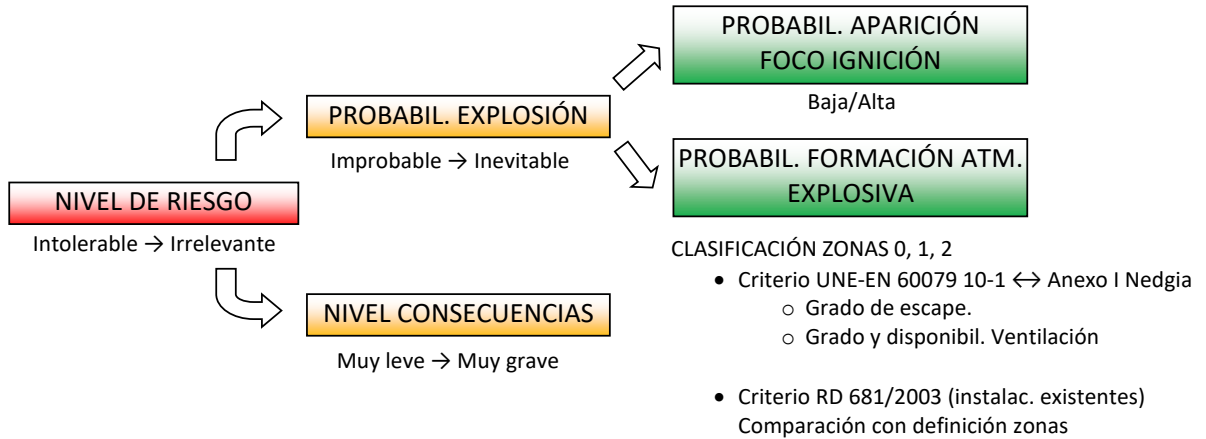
NIVEL DE RIESGO
Intolerable → Irrelevante

PROBABIL. EXPLOSIÓN
Improbable → Inevitable

PROBABIL. APARICIÓN FOCO IGNICIÓN
Baja/Alta

PROBABIL. FORMACIÓN ATM. EXPLOSIVA

CLASIFICACIÓN ZONAS 0, 1, 2
• Criterio UNE-EN 60079 10-1 ↔ Anexo I Nedgia
  ○ Grado de escape.
  ○ Grado y disponibil. Ventilación

• Criterio RD 681/2003 (instalac. existentes)
Comparación con definición zonas

NIVEL CONSECUENCIAS
Muy leve → Muy grave